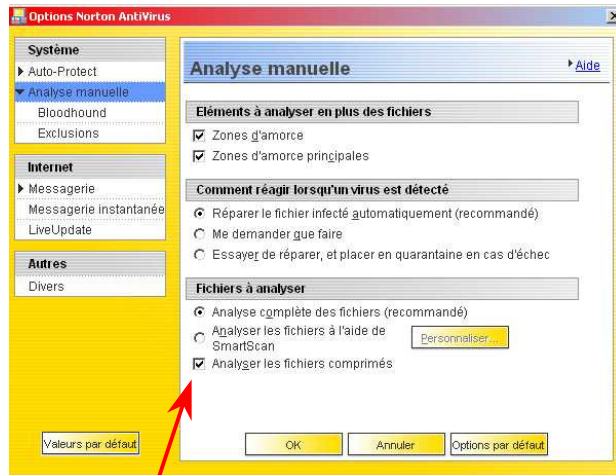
Options Norton AntiVirus

x

Système
Auto-Protect
Analyse manuelle
Bloodhound
Exclusions

Internet
Messagerie
Messagerie instantanée
LiveUpdate

Autres
Divers

Valeurs par défaut

Analyse manuelle

Aide

Eléments à analyser en plus des fichiers
Zones d'amorce
Zones d'amorce principales

Comment réagir lorsqu'un virus est détecté
Réparer le fichier infecté automatiquement (recommandé)
Me demander que faire
Essayer de réparer, et placer en quarantaine en cas d'échec

Fichiers à analyser
Analyse complète des fichiers (recommandé)
Analyser les fichiers à l'aide de SmartScan
Personnaliser...
Analyser les fichiers comprimés

OK
Annuler
Options par défaut